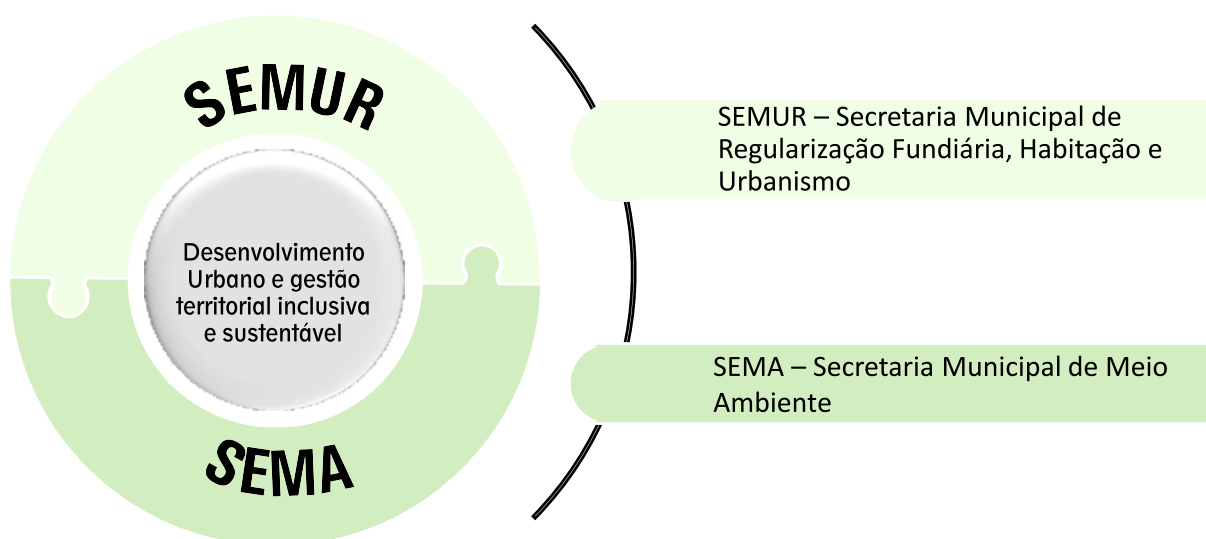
SEMUR

Desenvolvimento Urbano e gestão territorial inclusiva e sustentável

SEMA

SEMUR – Secretaria Municipal de Regularização Fundiária, Habitação e Urbanismo

SEMA – Secretaria Municipal de Meio Ambiente